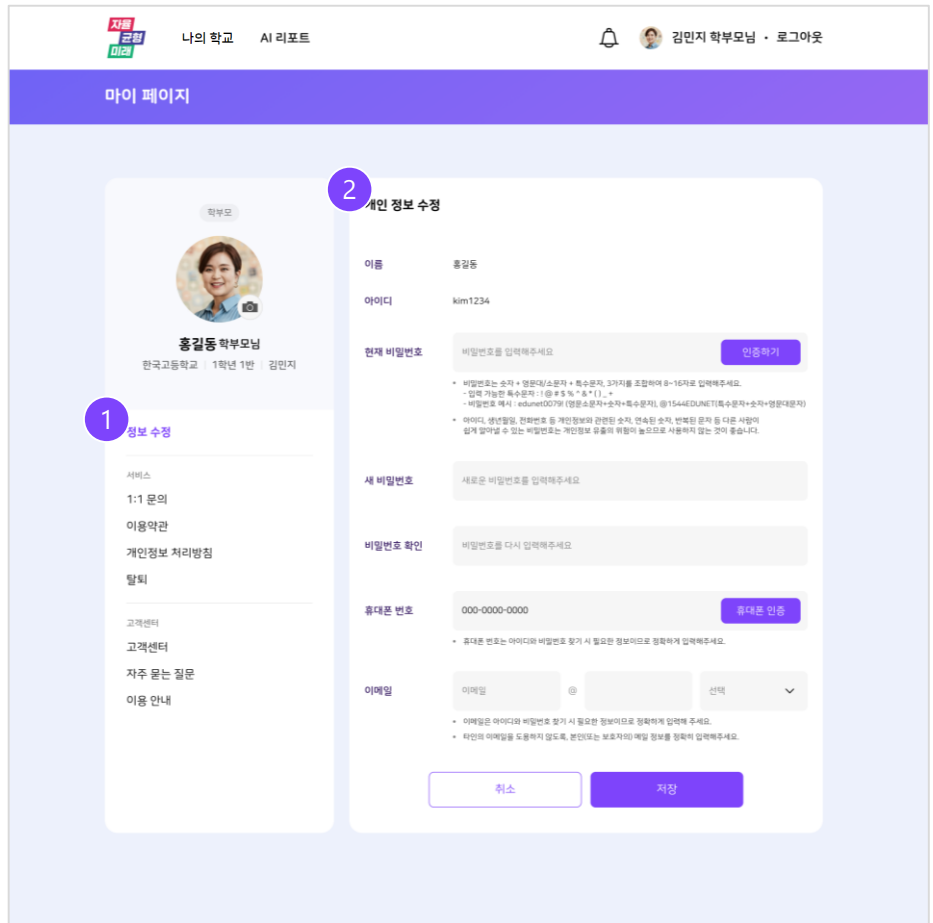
자율
균형
미래

나의 학교 AI 리포트

김민지 학부모님 • 로그아웃

마이 페이지

학부모

홍길동 학부모님
한국고등학교 | 1학년 1반 | 김민지

1
정보 수정

서비스
1:1 문의
이용약관
개인정보 처리방침
탈퇴

고객센터
고객센터
자주 묻는 질문
이용 안내

2
개인 정보 수정

이름 홍길동

아이디 kim1234

현재 비밀번호 비밀번호를 입력해주세요 인증하기

• 비밀번호는 숫자 + 영문대/소문자 + 특수문자, 3가지를 조합하여 8~16자로 입력해주세요.
- 입력 가능한 특수문자 : ! @ # $ % ^ & * ( ) _ +
- 비밀번호 예시 : edunet0079! (영문소문자+숫자+특수문자), @1544EDUNET(특수문자+숫자+영문대문자)
• 아이디, 생년월일, 전화번호 등 개인정보와 관련된 숫자, 연속된 숫자, 반복된 문자 등 다른 사람이 쉽게 알아낼 수 있는 비밀번호는 개인정보 유출의 위험이 높으므로 사용하지 않는 것이 좋습니다.

새 비밀번호 새로운 비밀번호를 입력해주세요

비밀번호 확인 비밀번호를 다시 입력해주세요

휴대폰 번호 000-0000-0000 휴대폰 인증

• 휴대폰 번호는 아이디와 비밀번호 찾기 시 필요한 정보이므로 정확하게 입력해주세요.

이메일 이메일 @ 선택

• 이메일은 아이디와 비밀번호 찾기 시 필요한 정보이므로 정확하게 입력해 주세요.
• 타인의 이메일을 도용하지 않도록, 본인(또는 보호자)의 메일 정보를 정확히 입력해주세요.

취소 저장